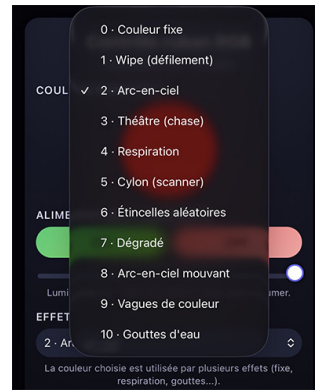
0 · Couleur fixe
1 · Wipe (défilement)
✓ 2 · Arc-en-ciel
3 · Théâtre (chase)
4 · Respiration
5 · Cylon (scanner)
6 · Étincelles aléatoires
7 · Dégradé
8 · Arc-en-ciel mouvant
9 · Vagues de couleur
10 · Gouttes d'eau

COUL

ALIME

Lumi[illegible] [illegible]umer.

EFFET

2 · Ar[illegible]

La couleur choisie est utilisée par plusieurs effets (fixe, respiration, gouttes...).